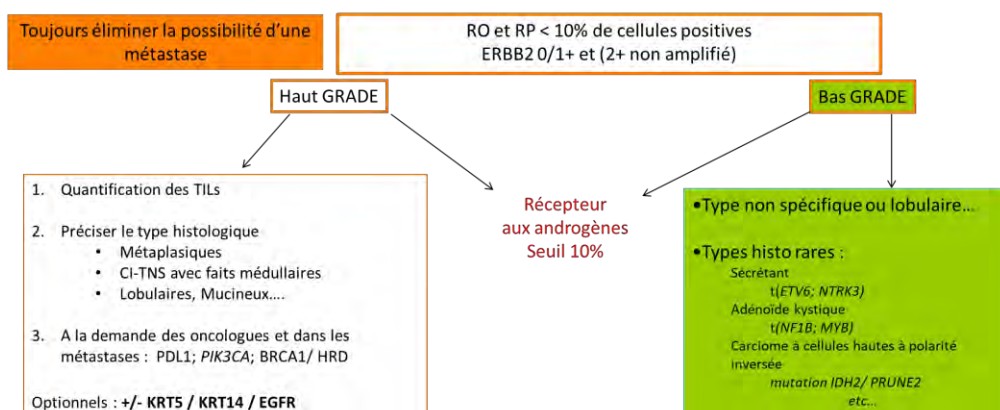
Toujours éliminer la possibilité d'une métastase

RO et RP < 10% de cellules positives
ERBB2 0/1+ et (2+ non amplifié)

Haut GRADE

Bas GRADE

1. Quantification des TILs

2. Préciser le type histologique
• Métaplasiques
• CI-TNS avec faits médullaires
• Lobulaires, Mucineux….

3. A la demande des oncologues et dans les métastases : PDL1; *PIK3CA*; BRCA1/ HRD

Optionnels : **+/- KRT5 / KRT14 / EGFR**

Récepteur aux androgènes
Seuil 10%

•Type non spécifique ou lobulaire…

•Types histo rares :
Sécrétant
t(*ETV6; NTRK3*)
Adénoïde kystique
t(*NF1B; MYB*)
Carciome à cellules hautes à polarité inversée
*mutation IDH2/ PRUNE2*
*etc…*